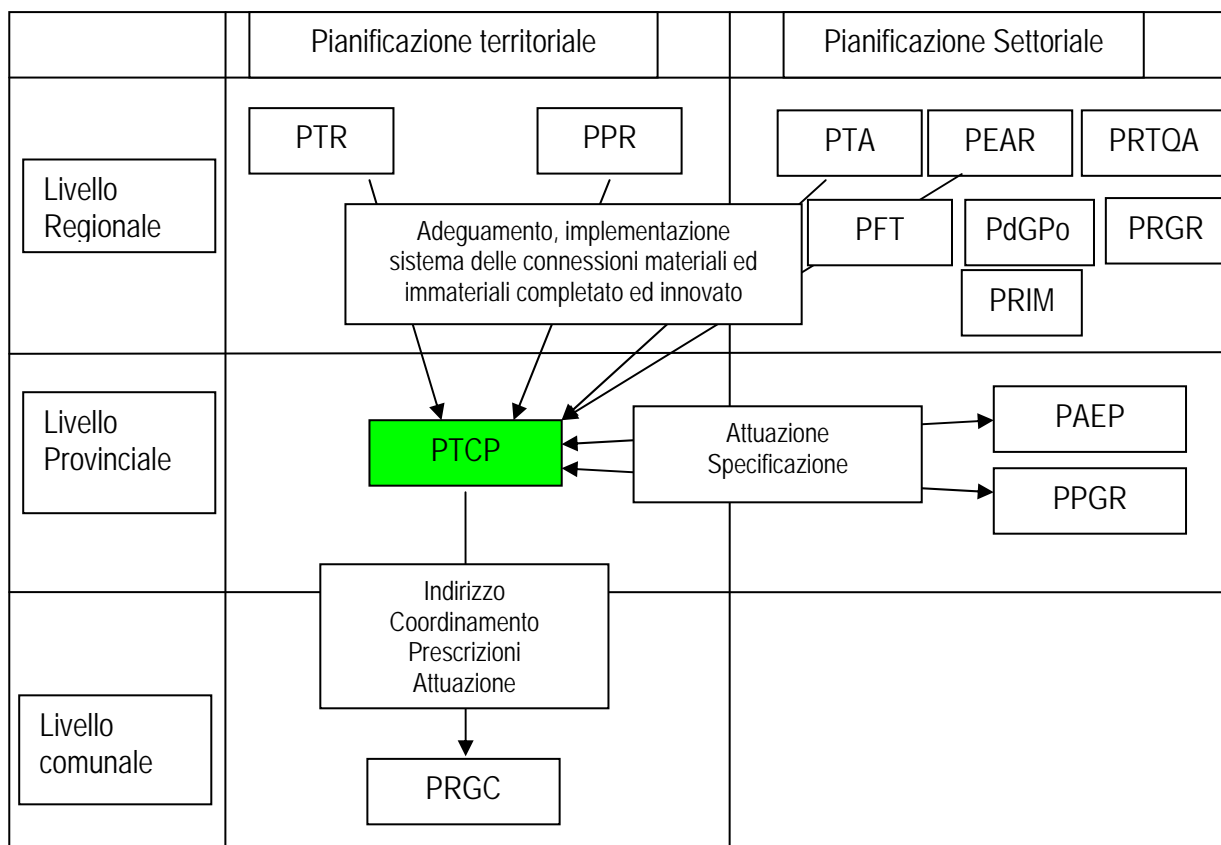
Pianificazione territoriale

Pianificazione Settoriale

Livello Regionale

PTR

PPR

PTA

PEAR

PRTQA

Adeguamento, implementazione sistema delle connessioni materiali ed immateriali completato ed innovato

PFT

PdGPo

PRGR

PRIM

Livello Provinciale

PTCP

Attuazione Specificazione

PAEP

PPGR

Indirizzo Coordinamento Prescrizioni Attuazione

Livello comunale

PRGC